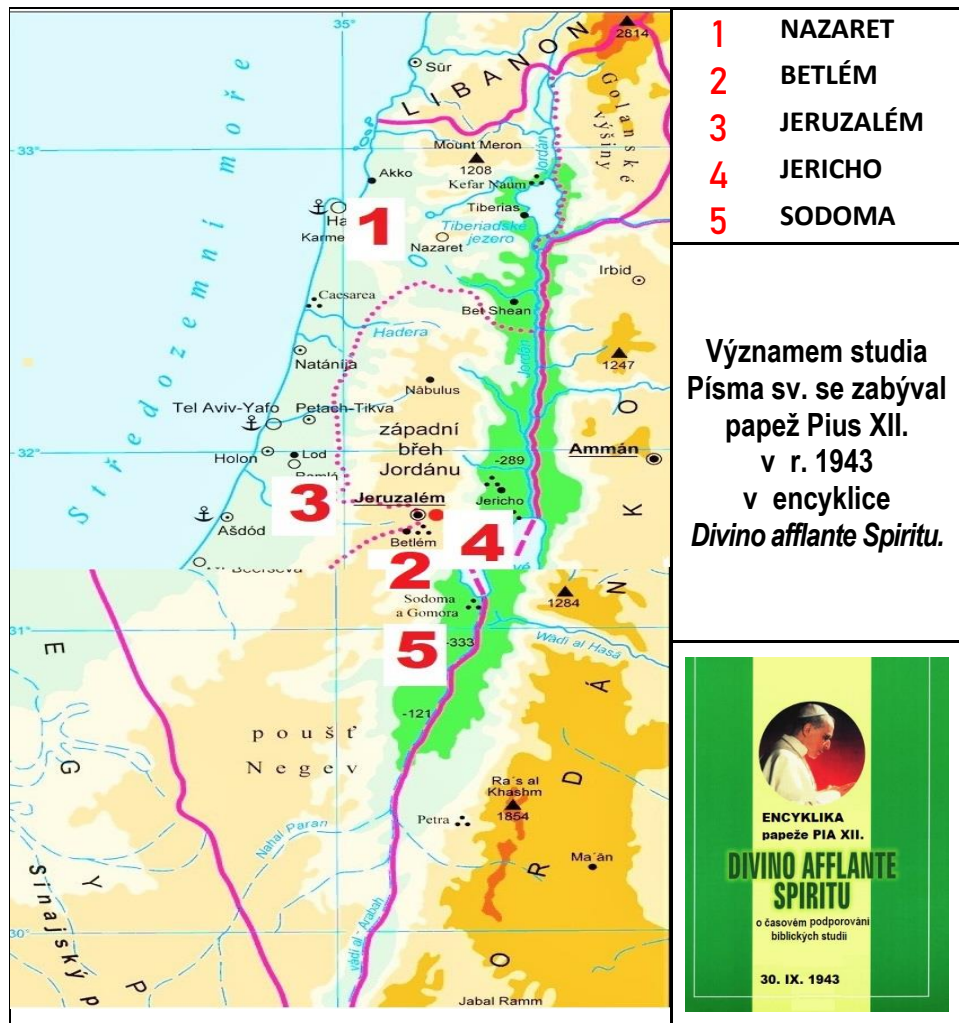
35°
Súr
LIBANON
2814
Golanské výšiny
Středozemní moře
33°
Mount Meron
1208
Akko
Kefar Naum
Jordán
Tiberias
Tiberiadské jezero
Ha
Karme
1
Nazaret
Irbid
Caesarea
Bet Shean
Hadera
Natánija
1247
Nábulus
Tel Aviv-Yafo
Petach-Tikva
západní břeh Jordánu
32°
Holon
Lod
Ramla
-289
Ammán
3
Jeruzalém
Jericho
Ašdód
Betlém
4
Beerševa
2
Sodoma a Gomora
1284
31°
-333
5
Wádí al Hasá
E
-121
poušť Negev
G
Y
P
Sinajský p
Ra´s al Khashm
1854
Petra
Nahal Paran
Ma´án
O
R
D
Á
N
K
30°
Jabal Ramm

1 NAZARET
2 BETLÉM
3 JERUZALÉM
4 JERICHO
5 SODOMA

Významem studia Písma sv. se zabýval papež Pius XII. v r. 1943 v encyklice *Divino afflante Spiritu.*

ENCYKLIKA papeže PIA XII.
DIVINO AFFLANTE SPIRITU
o časovém podporování biblických studií
30. IX. 1943